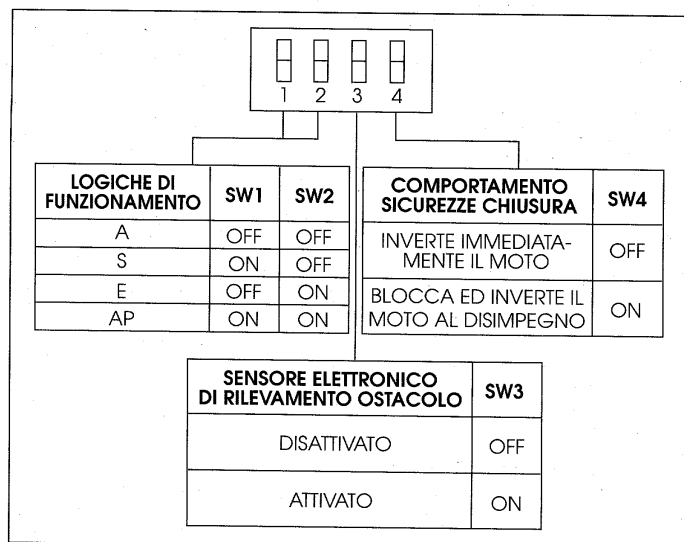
1 2 3 4

| LOGICHE DI FUNZIONAMENTO | SW1 | SW2 |
|---|---|---|
| A | OFF | OFF |
| S | ON | OFF |
| E | OFF | ON |
| AP | ON | ON |

| COMPORTAMENTO SICUREZZE CHIUSURA | SW4 |
|---|---|
| INVERTE IMMEDIATAMENTE IL MOTO | OFF |
| BLOCCA ED INVERTE IL MOTO AL DISIMPEGNO | ON |

| SENSORE ELETTRONICO DI RILEVAMENTO OSTACOLO | SW3 |
|---|---|
| DISATTIVATO | OFF |
| ATTIVATO | ON |